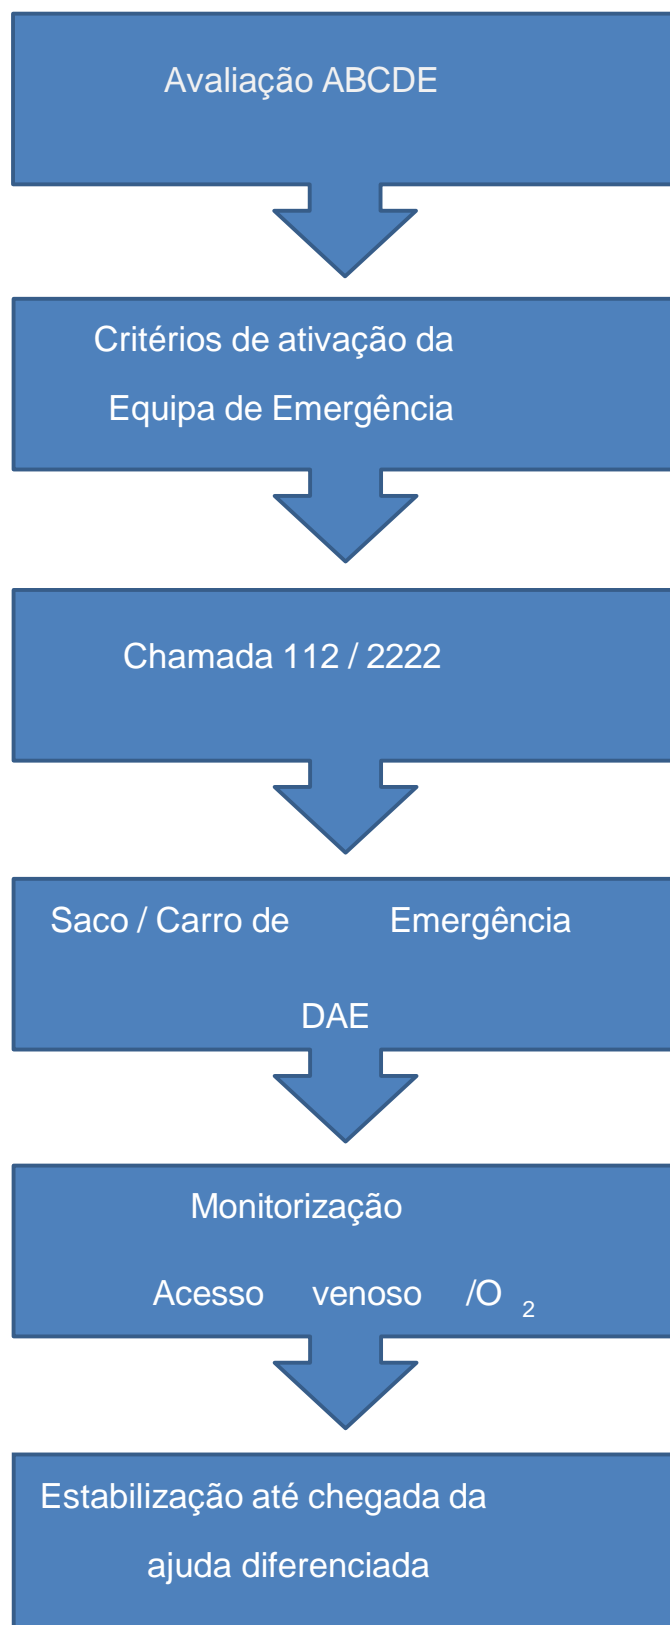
Avaliação ABCDE

Critérios de ativação da Equipa de Emergência

Chamada 112 / 2222

Saco / Carro de Emergência

DAE

Monitorização

Acesso venoso /$O_2$

Estabilização até chegada da ajuda diferenciada